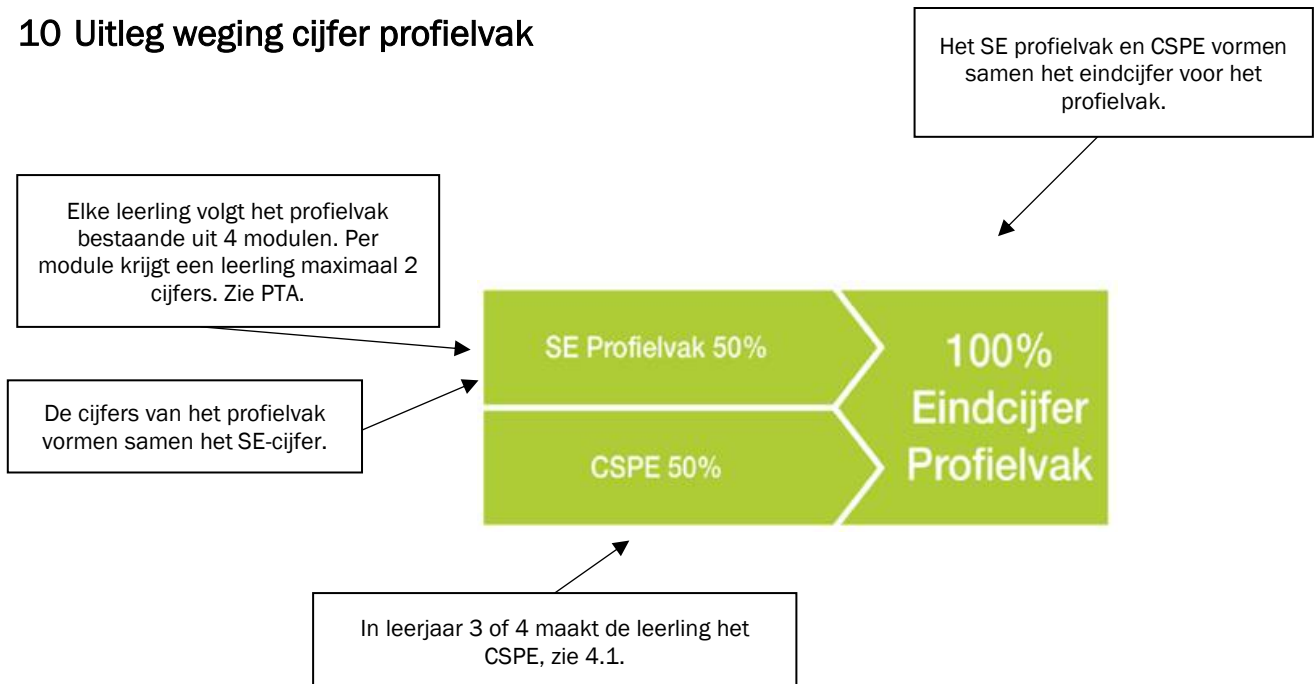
10 Uitleg weging cijfer profielvak

Het SE profielvak en CSPE vormen samen het eindcijfer voor het profielvak.

Elke leerling volgt het profielvak bestaande uit 4 modulen. Per module krijgt een leerling maximaal 2 cijfers. Zie PTA.

De cijfers van het profielvak vormen samen het SE-cijfer.

SE Profielvak 50%

CSPE 50%

100% Eindcijfer Profielvak

In leerjaar 3 of 4 maakt de leerling het CSPE, zie 4.1.